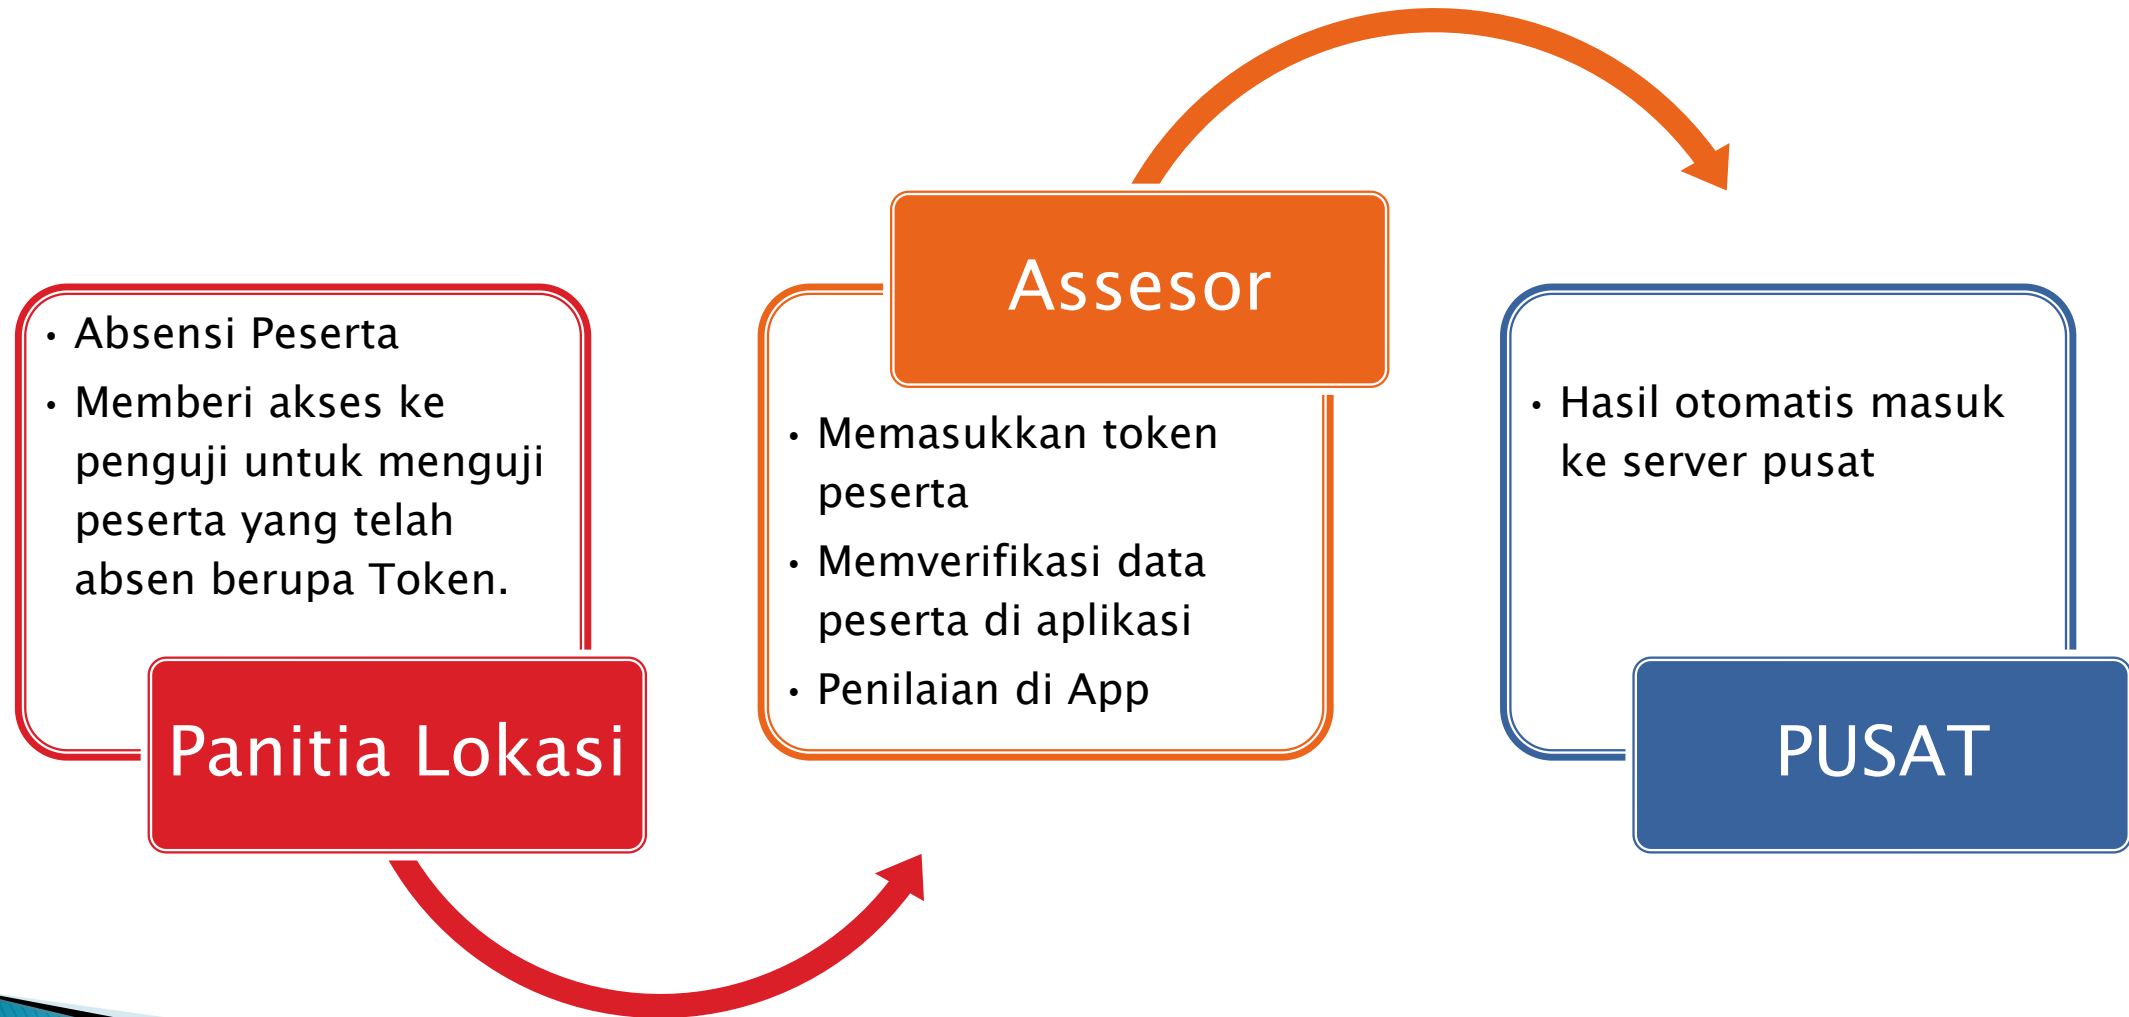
• Absensi Peserta
• Memberi akses ke penguji untuk menguji peserta yang telah absen berupa Token.

Panitia Lokasi

Assesor

• Memasukkan token peserta
• Memverifikasi data peserta di aplikasi
• Penilaian di App

• Hasil otomatis masuk ke server pusat

PUSAT